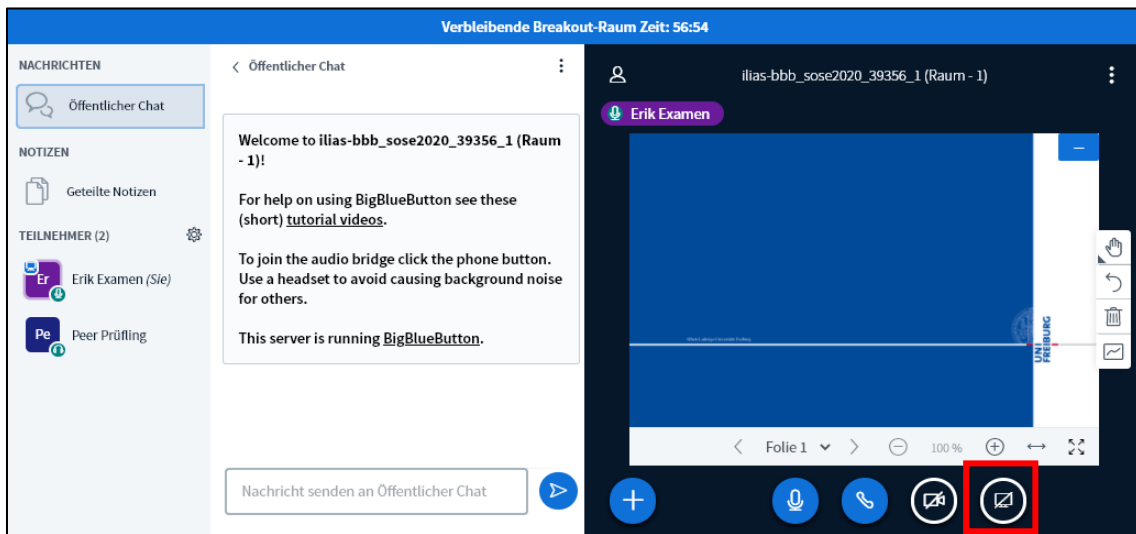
Verbleibende Breakout-Raum Zeit: 56:54

NACHRICHTEN

Öffentlicher Chat

NOTIZEN

Geteilte Notizen

TEILNEHMER (2)

Er Erik Examen (Sie)

Pe Peer Prüfling

< Öffentlicher Chat

Welcome to ilias-bbb_sose2020_39356_1 (Raum - 1)!

For help on using BigBlueButton see these (short) tutorial videos.

To join the audio bridge click the phone button. Use a headset to avoid causing background noise for others.

This server is running BigBlueButton.

Nachricht senden an Öffentlicher Chat

ilias-bbb_sose2020_39356_1 (Raum - 1)

Erik Examen

UNI FREIBURG

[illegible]

Folie 1

100 %